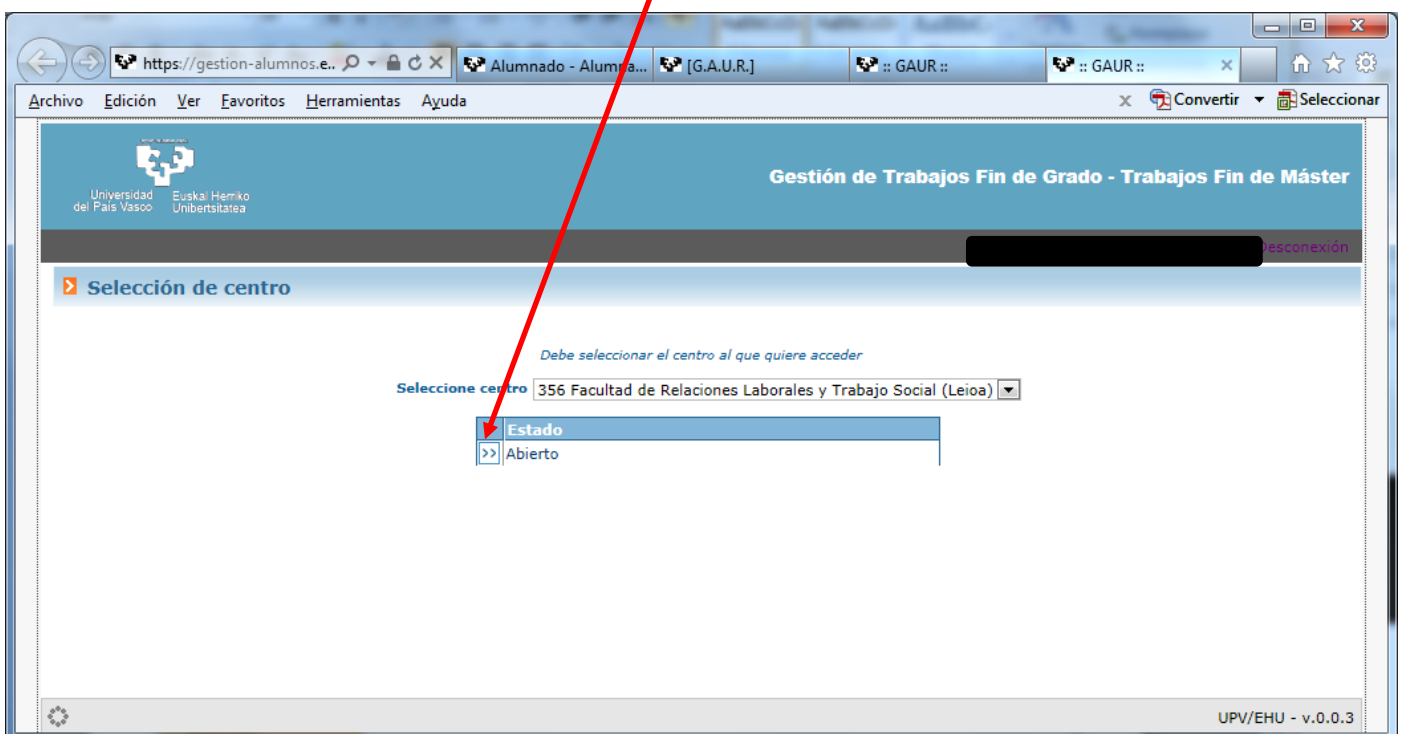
https://gestion-alumnos.e...

Alumnado - Alumna...

[G.A.U.R.]

:: GAUR ::

:: GAUR ::

Archivo Edición Ver Favoritos Herramientas Ayuda

Convertir Seleccionar

Universidad del País Vasco Euskal Herriko Unibertsitatea

Gestión de Trabajos Fin de Grado - Trabajos Fin de Máster

Desconexión

Selección de centro

Debe seleccionar el centro al que quiere acceder

Seleccione centro 356 Facultad de Relaciones Laborales y Trabajo Social (Leioa)

| | Estado |
|---|---|
| >> | Abierto |

UPV/EHU - v.0.0.3